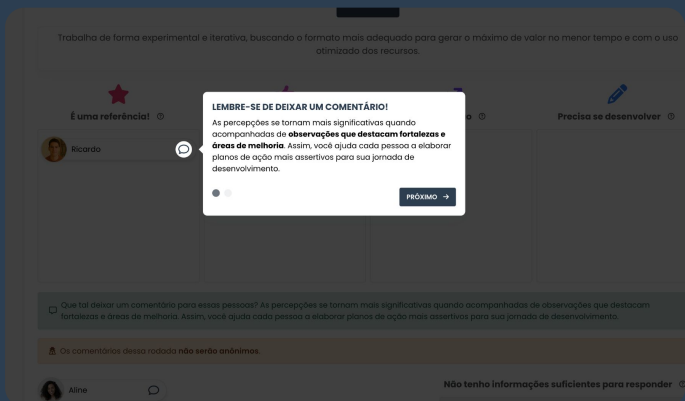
Trabalho de forma experimental e iterativa, buscando o formato mais adequado para gerar o máximo de valor no menor tempo e com o uso otimizado dos recursos.

É uma referência!

Precisa se desenvolver

Ricardo

LEMBRE-SE DE DEIXAR UM COMENTÁRIO!

As percepções se tornam mais significativas quando acompanhadas de **observações que destacam fortalezas e áreas de melhoria**. Assim, você ajuda cada pessoa a elaborar planos de ação mais assertivos para sua jornada de desenvolvimento.

PRÓXIMO

Que tal deixar um comentário para essas pessoas? As percepções se tornam mais significativas quando acompanhadas de observações que destacam fortalezas e áreas de melhoria. Assim, você ajuda cada pessoa a elaborar planos de ação mais assertivos para sua jornada de desenvolvimento.

Os comentários dessa rodada **não serão anônimos**.

Aline

Não tenho informações suficientes para responder